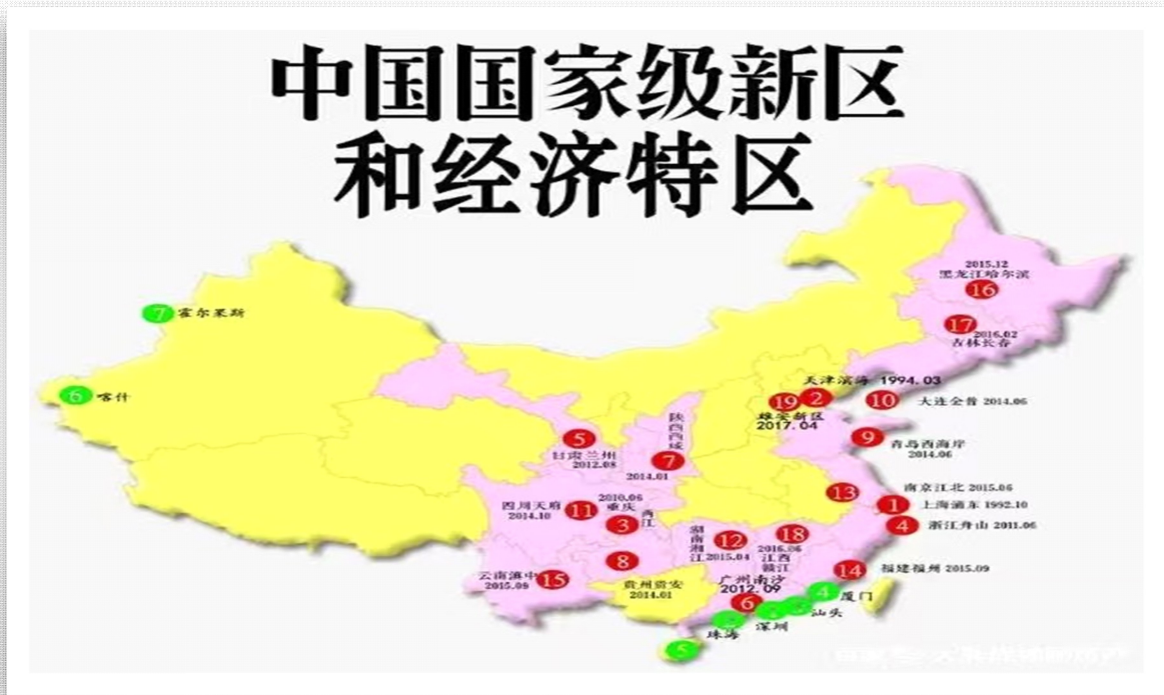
中国国家级新区
和经济特区

2015.12
黑龙江哈尔滨
16

17
2016.02
吉林长春

7 霍尔果斯

6 喀什

天津滨海 1994.03
19 2
雄安新区
2017.04

10 大连金普 2014.06

9 青岛西海岸
2014.06

5
甘肃兰州
2012.08

陕西西咸
7
2014.01

13 南京江北 2015.06
1 上海浦东 1992.10
4 浙江舟山 2011.06

2010.06
重庆
四川天府 11
2014.10
3 两江

湖南湘江 12
2015.04

18
2016.06
江西赣江

8

云南滇中 15
2015.09

贵州贵安
2014.01

广州南沙
2012.09
6

14 福建福州 2015.09

4 厦门
汕头
深圳
珠海

5

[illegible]